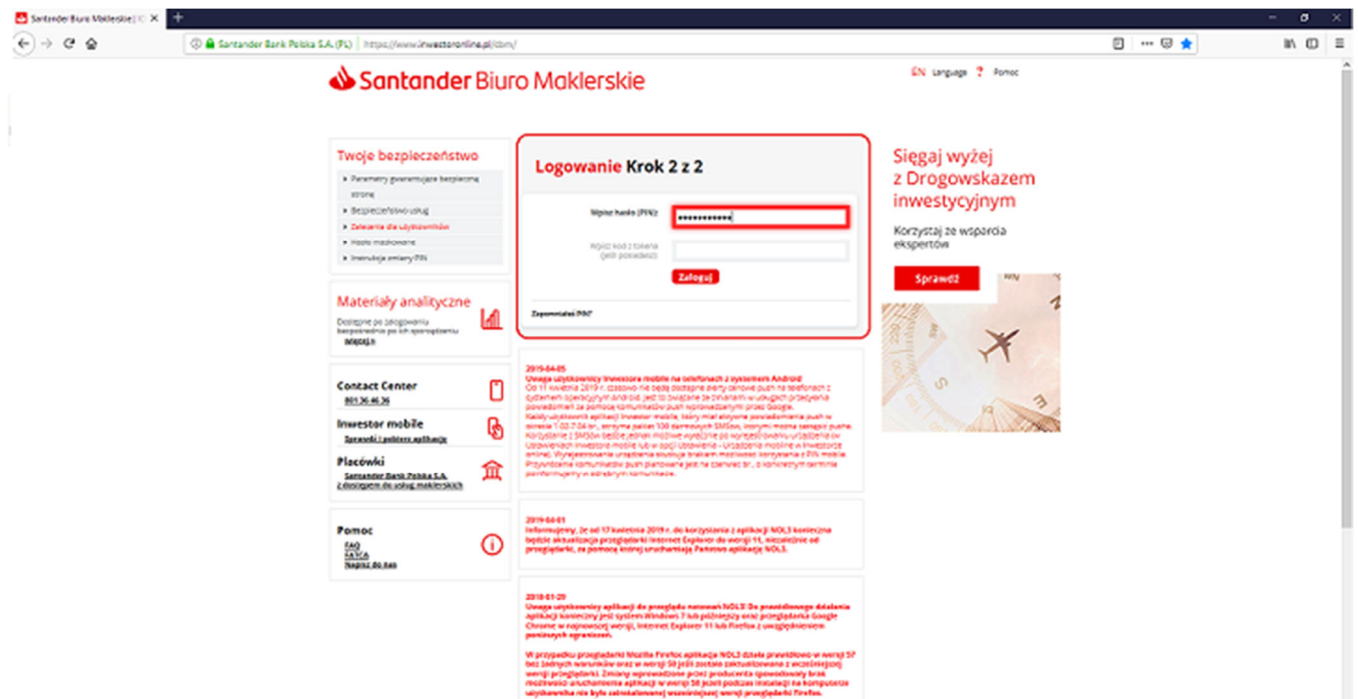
Santander Biuro Maklerskie | IC ×
+

Santander Bank Polska S.A. (PL) | https://www.inwestoronline.pl/dbm/

Santander Biuro Maklerskie

EN Language ? Pomoc

Twoje bezpieczeństwo
Parametry gwarantujące bezpieczną stronę
Bezpieczeństwo usług
Zalecenia dla użytkowników
Hasło maskowane
Instrukcja zmiany PIN

Materiały analityczne
Dostępne po zalogowaniu bezpośrednio po ich sporządzeniu
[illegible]

Contact Center
801 36 46 36

Inwestor mobile
Sprawdź i pobierz aplikację

Placówki
Santander Bank Polska S.A. z dostępem do usług maklerskich

Pomoc
FAQ
FATCA
Napisz do nas

Logowanie Krok 2 z 2

Wpisz hasło (PIN):
Wpisz kod z tokena (jeśli posiadasz):
Zaloguj

Zapomniałeś PIN?

2019-04-05
Uwaga użytkownicy Inwestora mobile na telefonach z systemem Android
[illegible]

2019-04-01
Informujemy, że od 17 kwietnia 2019 r. do korzystania z aplikacji NOL3 konieczna będzie aktualizacja przeglądarki Internet Explorer do wersji 11, niezależnie od przeglądarki, za pomocą której uruchamiają Państwo aplikację NOL3.

2018-01-29
Uwaga użytkownicy aplikacji do przeglądu notowań NOL3! Do prawidłowego działania aplikacji konieczny jest system Windows 7 lub późniejszy oraz przeglądarka Google Chrome w najnowszej wersji, Internet Explorer 11 lub Firefox z uwzględnieniem poniższych ograniczeń.

W przypadku przeglądarki Mozilla Firefox aplikacja NOL3 działa prawidłowo w wersji 57 bez żadnych warunków oraz w wersji 58 jeśli zostało zaktualizowane z wcześniejszej wersji przeglądarki. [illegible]

Sięgaj wyżej z Drogowskazem inwestycyjnym

Korzystaj ze wsparcia ekspertów

Sprawdź